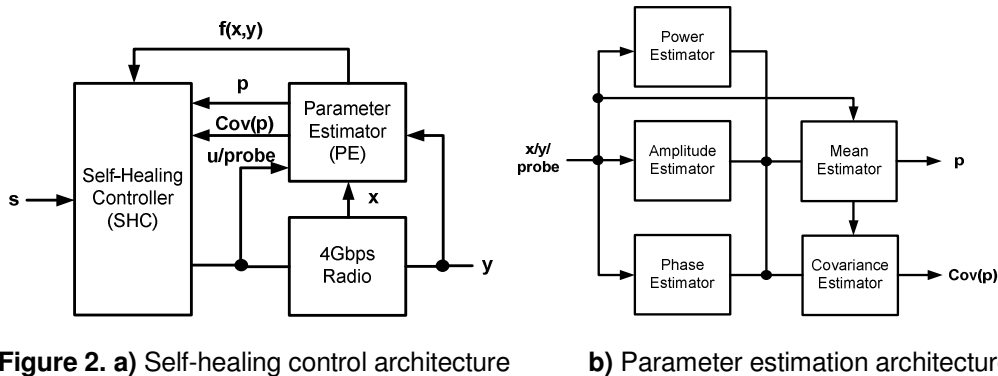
f(x,y)

p

Cov(p)

u/probe

Parameter Estimator (PE)

Self-Healing Controller (SHC)

s

x

4Gbps Radio

y

Power Estimator

x/y/ probe

Amplitude Estimator

Mean Estimator

p

Phase Estimator

Covariance Estimator

Cov(p)

Figure 2. a) Self-healing control architecture

b) Parameter estimation architectur